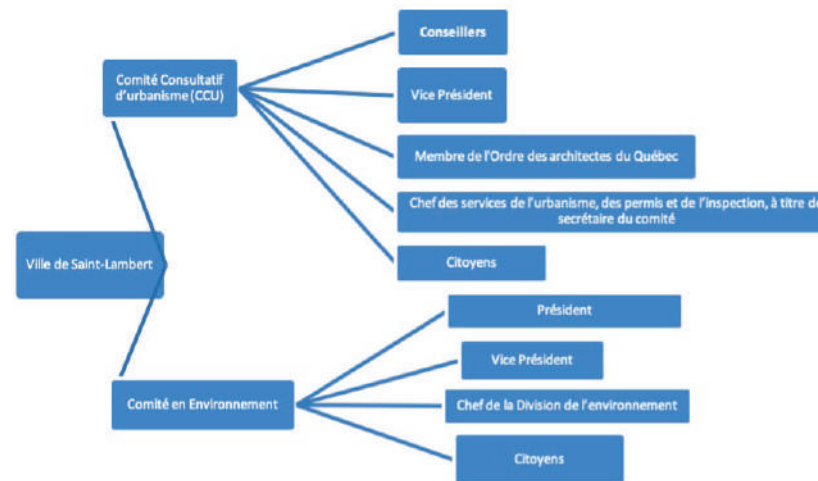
Ville de Saint-Lambert

Comité Consultatif d'urbanisme (CCU)

Conseillers

Vice Président

Membre de l'Ordre des architectes du Québec

Chef des services de l'urbanisme, des permis et de l'inspection, à titre de secrétaire du comité

Citoyens

Comité en Environnement

Président

Vice Président

Chef de la Division de l'environnement

Citoyens